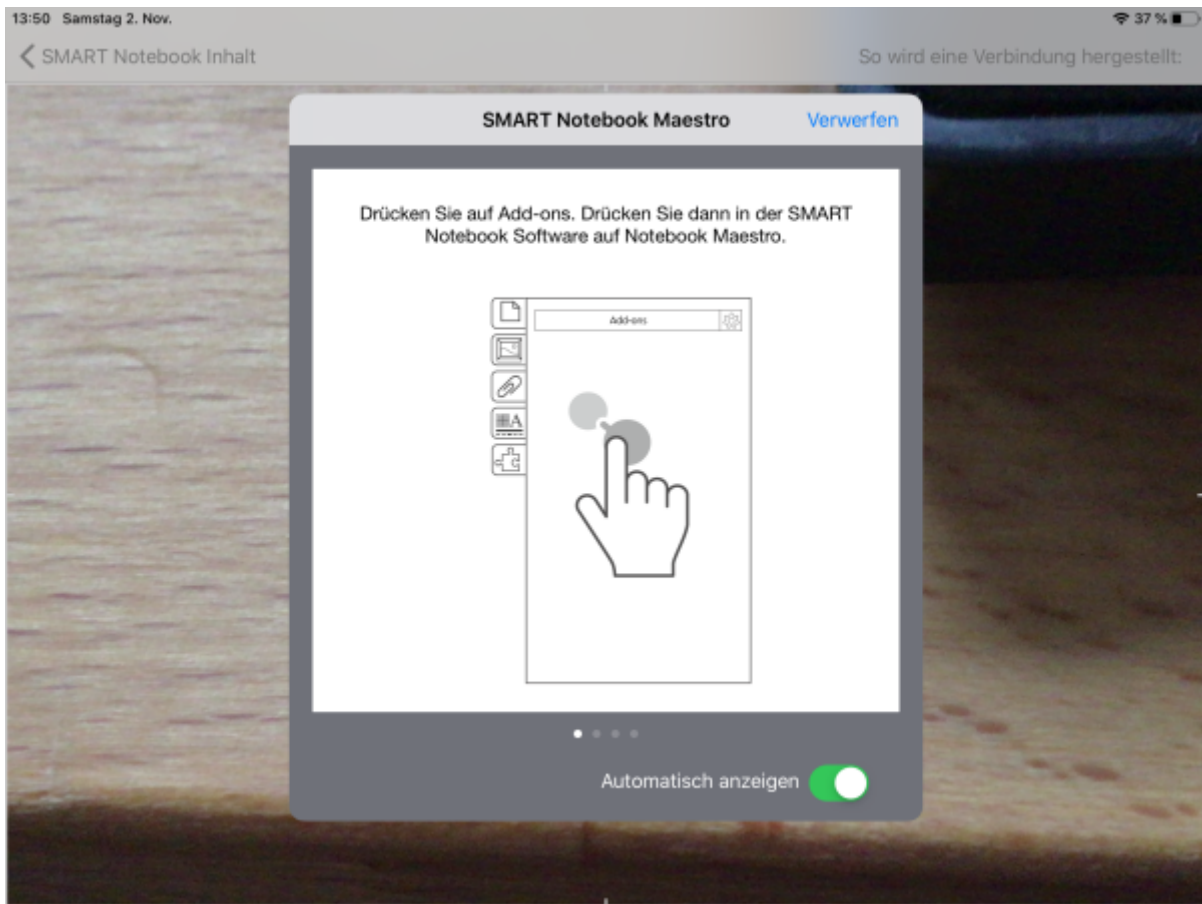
13:50 Samstag 2. Nov.

37 %

SMART Notebook Inhalt

So wird eine Verbindung hergestellt:

SMART Notebook Maestro

Verwerfen

Drücken Sie auf Add-ons. Drücken Sie dann in der SMART Notebook Software auf Notebook Maestro.

Add-ons

Automatisch anzeigen